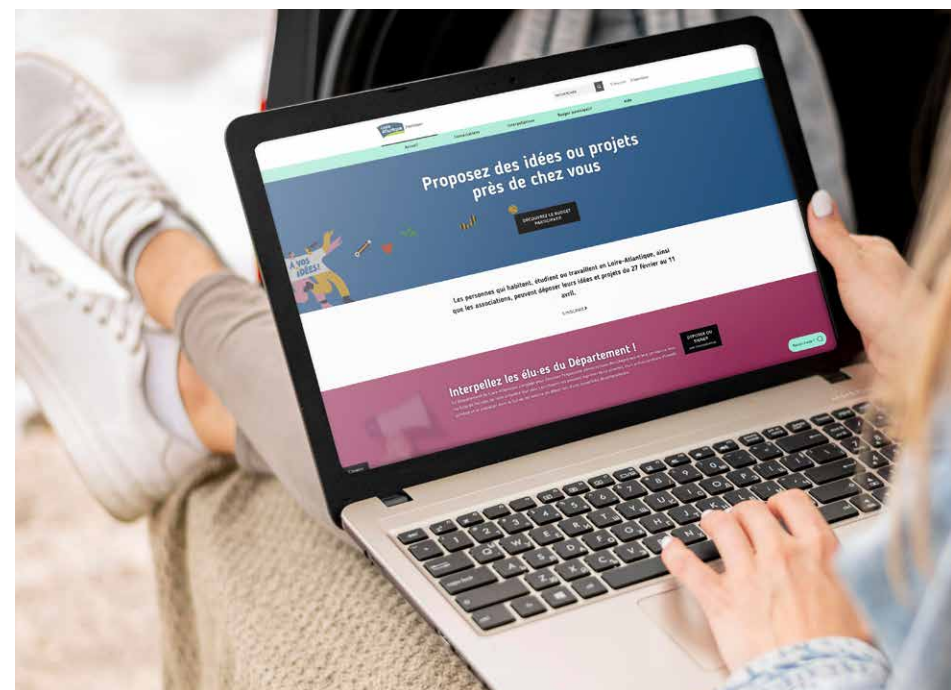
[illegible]

Accueil Concertations Interpellations Budget participatif Aide

Proposez des idées ou projets près de chez vous

DÉCOUVREZ LE BUDGET PARTICIPATIF

À VOS IDÉES!

Les personnes qui habitent, étudient ou travaillent en Loire-Atlantique, ainsi que les associations, peuvent déposer leurs idées et projets du 27 février au 11 avril.

S'INSCRIRE

DÉPOSER OU SIGNER

Interpellez les élu-es du Département !

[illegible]